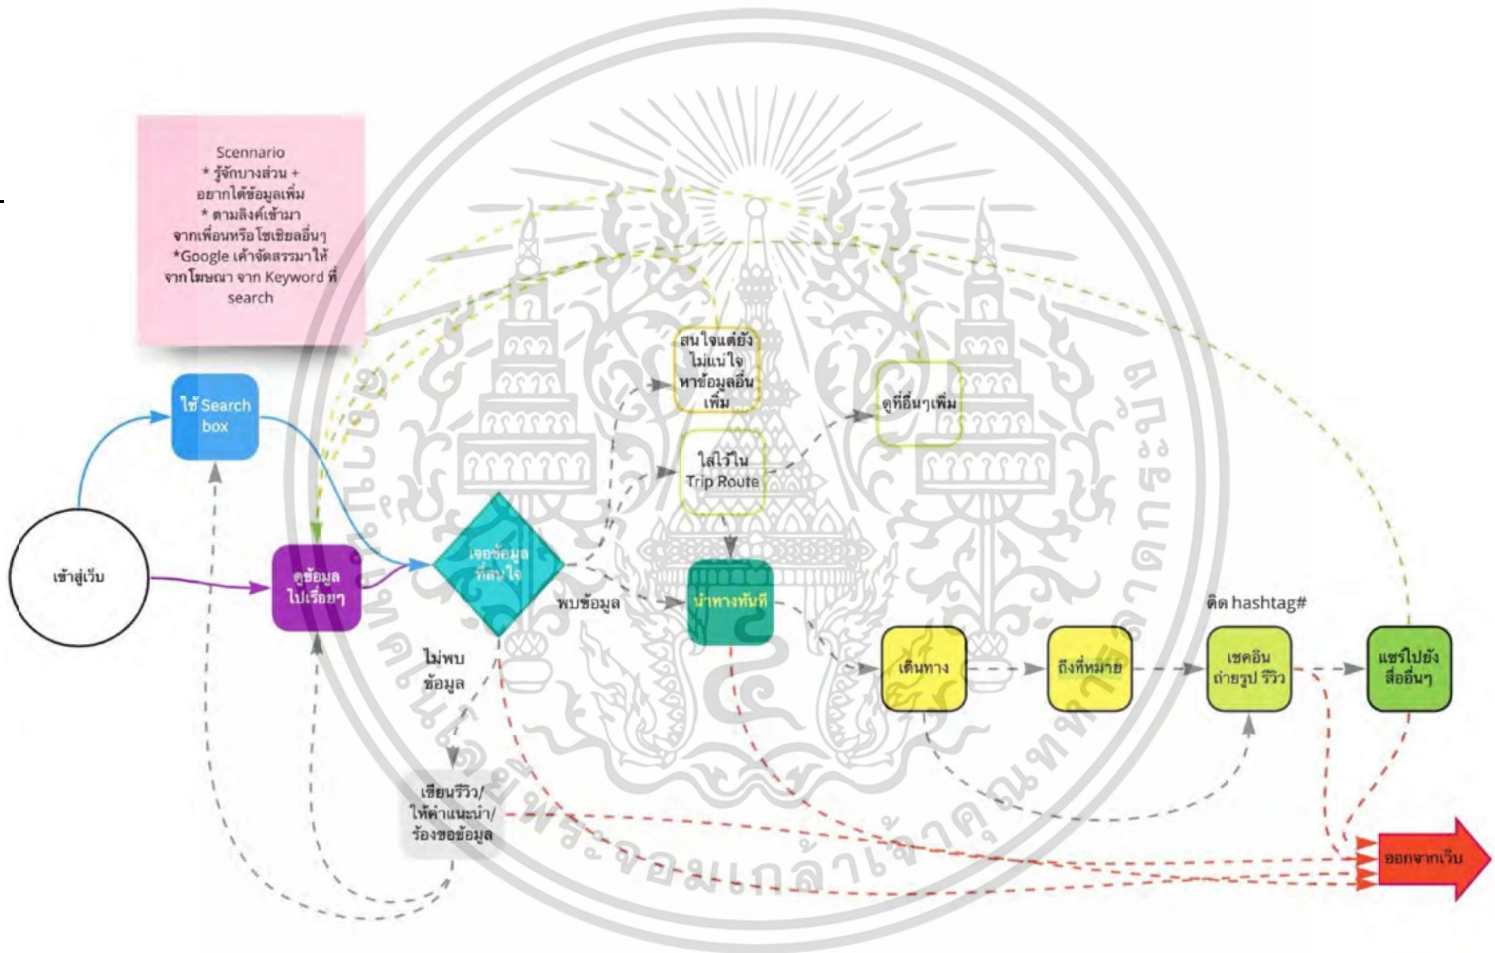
Scennario
* รู้จักบางส่วน + อยากได้ข้อมูลเพิ่ม
* ตามลิงค์เข้ามา จากเพื่อนหรือโซเชียลอื่นๆ
*Google เค้าจัดสรรมาให้ จากโฆษณา จาก Keyword ที่ search

ใช้ Search box

เข้าสู่เว็บ

ดูข้อมูลไปเรื่อยๆ

เจอข้อมูลที่สนใจ

สนใจแต่ยังไม่แน่ใจ หาข้อมูลอื่นเพิ่ม

ใส่ไว้ใน Trip Route

ดูที่อื่นๆเพิ่ม

พบข้อมูล

นำทางทันที

ไม่พบข้อมูล

เขียนรีวิว/ให้คำแนะนำ/ร้องขอข้อมูล

ติด hashtag#

เดินทาง

ถึงที่หมาย

เชคอิน ถ่ายรูป รีวิว

แชร์ไปยังสื่ออื่นๆ

ออกจากเว็บ

มหาวิทยาลัยเทคโนโลยีพระจอมเกล้าเจ้าคุณทหารลาดกระบัง